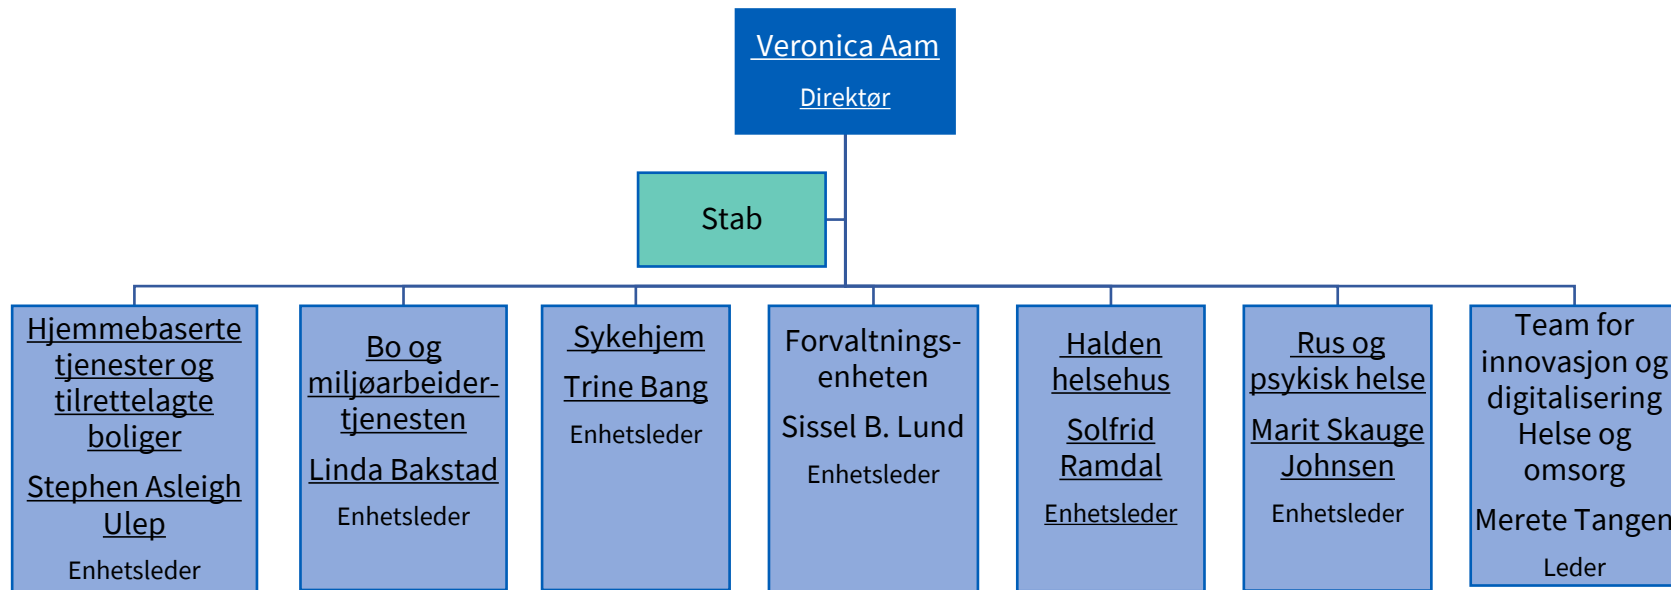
Veronica Aam
Direktør

Stab

Hjemmebaserte tjenester og tilrettelagte boliger
Stephen Asleigh Ulep
Enhetsleder

Bo og miljøarbeider-tjenesten
Linda Bakstad
Enhetsleder

Sykehjem
Trine Bang
Enhetsleder

Forvaltnings-enheten
Sissel B. Lund
Enhetsleder

Halden helsehus
Solfrid Ramdal
Enhetsleder

Rus og psykisk helse
Marit Skauge Johnsen
Enhetsleder

Team for innovasjon og digitalisering Helse og omsorg
Merete Tangen
Leder